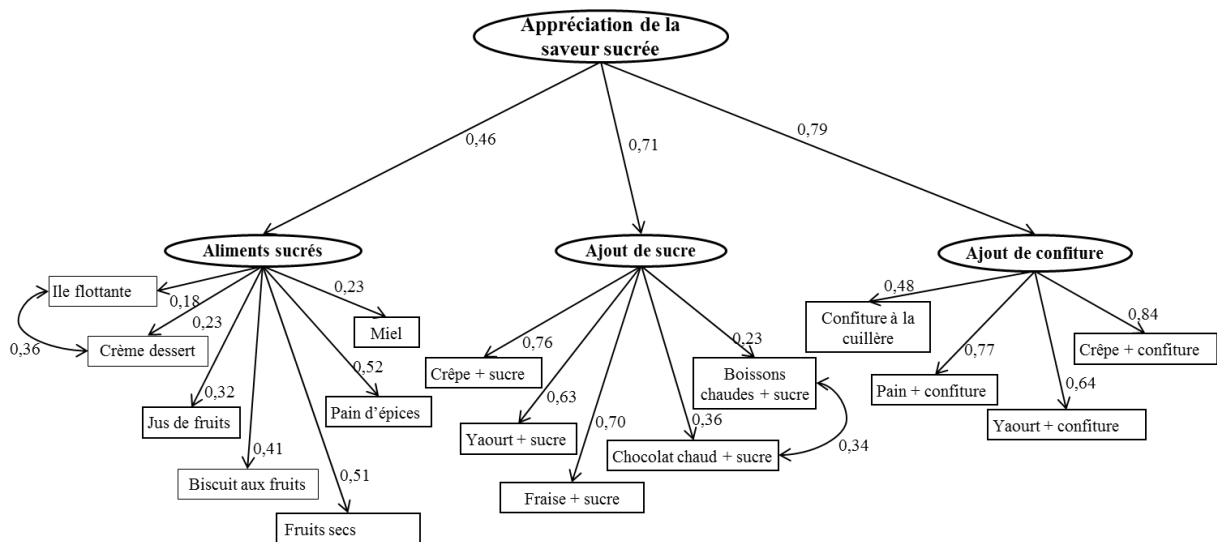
Appréciation de la saveur sucrée

0,46

0,71

0,79

Aliments sucrés

Ajout de sucre

Ajout de confiture

Ile flottante

0,18

0,23

Crème dessert

0,36

0,23

Miel

0,52

Pain d'épices

0,32

Jus de fruits

0,41

Biscuit aux fruits

0,51

Fruits secs

0,76

Crêpe + sucre

0,63

Yaourt + sucre

0,70

Fraise + sucre

0,36

Chocolat chaud + sucre

0,23

Boissons chaudes + sucre

0,34

0,48

Confiture à la cuillère

0,77

Pain + confiture

0,64

Yaourt + confiture

0,84

Crêpe + confiture